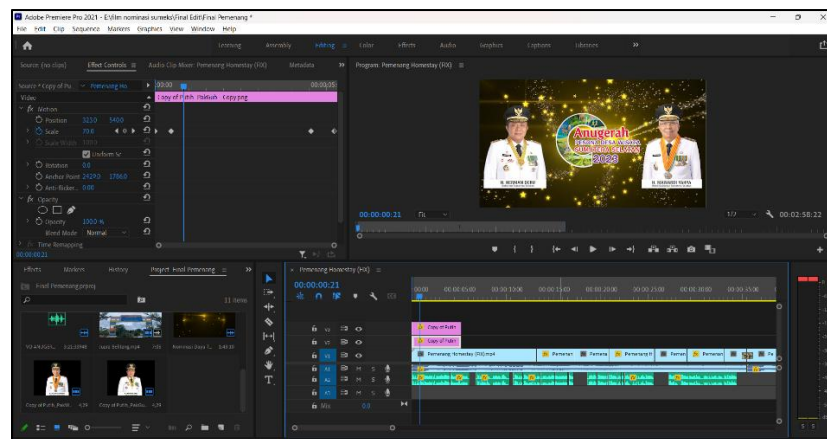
Adobe Premiere Pro 2021 - E:\film nominasi sumsel\Final Edit\Final Pemenang *
File Edit Clip Sequence Markers Graphics View Window Help

Learning Assembly Editing Color Effects Audio Graphics Captions Libraries »

Source: (no clips) Effect Controls ≡ Audio Clip Mixer: Pemenang Homestay (FIX) Metadata »

Program: Pemenang Homestay (FIX) ≡

Source * Copy of Fo... ~ Pemenang Ho... ▸ 00:00 00:00:05
Video
Copy of Fotoh Walikota Copy.png
fx Motion
Position 323.0 540.0
Scale 70.0
Scale Width 100.0
Uniform Sc...
Rotation 0.0
Anchor Point 2929.0 1786.0
Anti-flicker... 0.00
fx Opacity
Opacity 100.0 %
Blend Mode Normal
Time Remapping
00:00:00:21

Anugerah
DESA WISATA
SUMATERA SELATAN
2023

00:00:00:21 Fit 1/2 00:02:58:22

Effects Markers History Project: Final Pemenang ≡ »
Final Pemenang.prproj
11 items
VID-2023... 3:11:13948
Gusti terlang.mp4 7:01
Nominasi Desa T... 3:40:20
Copy of Fotoh_Walik... 4:29
Copy of Fotoh_Gubs... 4:29

× Pemenang Homestay (FIX) ≡
00:00:00:21
00:00 00:00:05:00 00:00:10:00 00:00:15:00 00:00:20:00 00:00:25:00 00:00:30:00 00:00:35:00
V3
V2
V1
A1
A2
A3
Mix 0.0
Copy of Foto
Copy of Foto
Pemenang Homestay (FIX).mp4
Pemenan
Pemena
Pemenang H
Pemen
Pemenan
Pe
S S